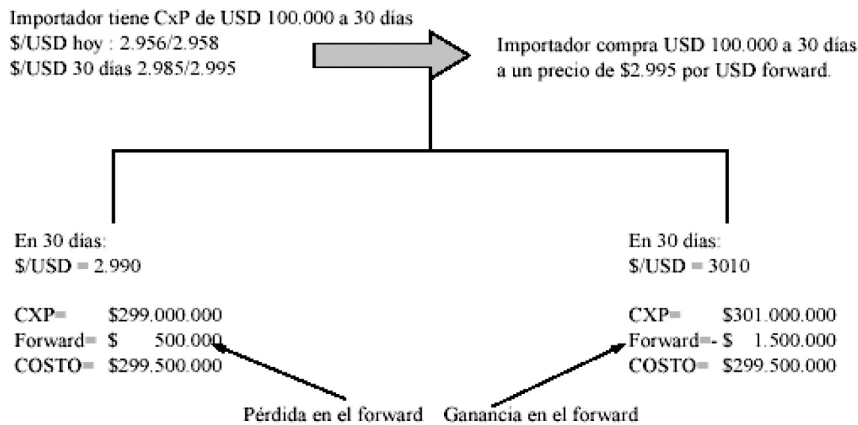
Importador tiene CxP de USD 100.000 a 30 días
\$/USD hoy : 2.956/2.958
\$/USD 30 días 2.985/2.995

Importador compra USD 100.000 a 30 días a un precio de \$2.995 por USD forward.

En 30 días:
\$/USD = 2.990

CXP= \$299.000.000
Forward= \$ 500.000
COSTO= \$299.500.000

En 30 días:
\$/USD = 3010

CXP= \$301.000.000
Forward=- \$ 1.500.000
COSTO= \$299.500.000

Pérdida en el forward

Ganancia en el forward